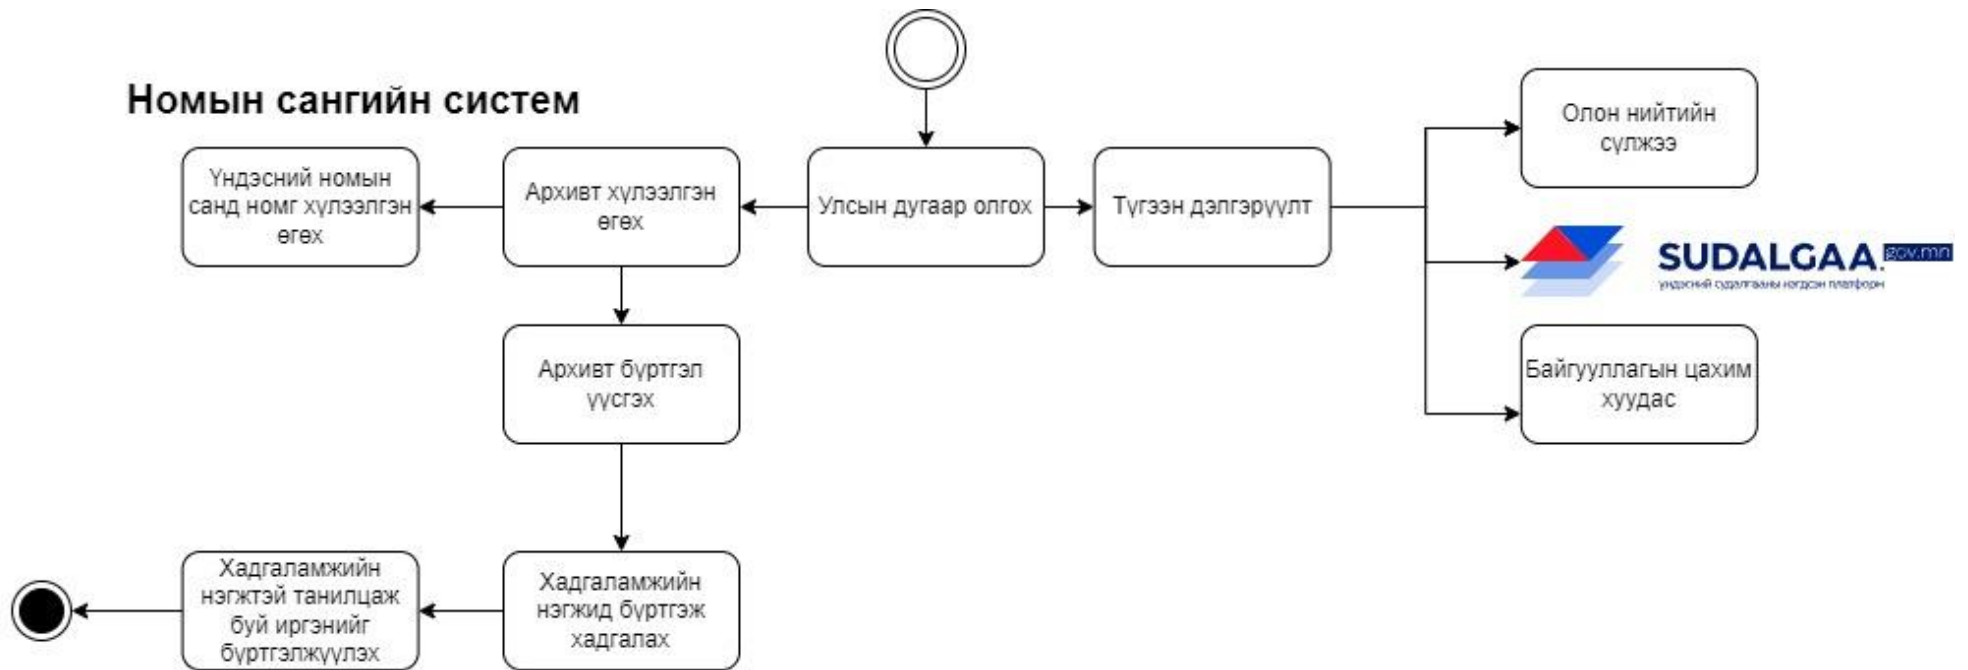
Номын сангийн систем

Үндэсний номын санд номг хүлээлгэн өгөх

Архивт хүлээлгэн өгөх

Улсын дугаар олгох

Түгээн дэлгэрүүлт

Олон нийтийн сүлжээ

SUDALGAA.gov.mn
үндэсний судалгааны нэгдсэн платформ

Байгууллагын цахим хуудас

Архивт бүртгэл үүсгэх

Хадгаламжийн нэгжид бүртгэж хадгалах

Хадгаламжийн нэгжтэй танилцаж буй иргэнийг бүртгэлжүүлэх